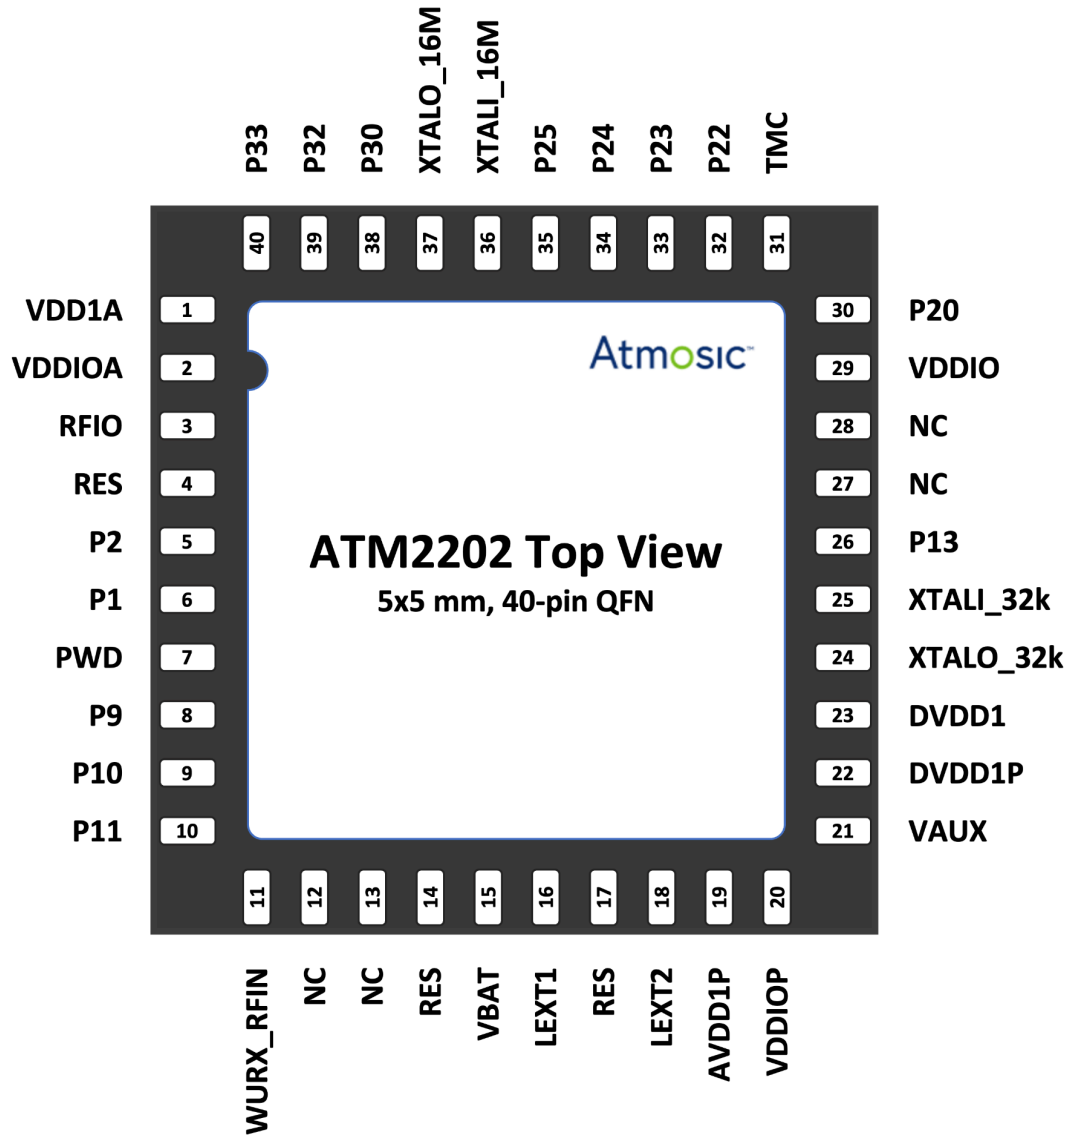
P33 P32 P30 XTALO_16M XTALI_16M P25 P24 P23 P22 TMC

40 39 38 37 36 35 34 33 32 31

VDD1A 1
VDDIOA 2
RFIO 3
RES 4
P2 5
P1 6
PWD 7
P9 8
P10 9
P11 10

Atmosic™

ATM2202 Top View
5x5 mm, 40-pin QFN

30 P20
29 VDDIO
28 NC
27 NC
26 P13
25 XTALI_32k
24 XTALO_32k
23 DVDD1
22 DVDD1P
21 VAUX

11 12 13 14 15 16 17 18 19 20

WURX_RFIN NC NC RES VBAT LEXT1 RES LEXT2 AVDD1P VDDIOP